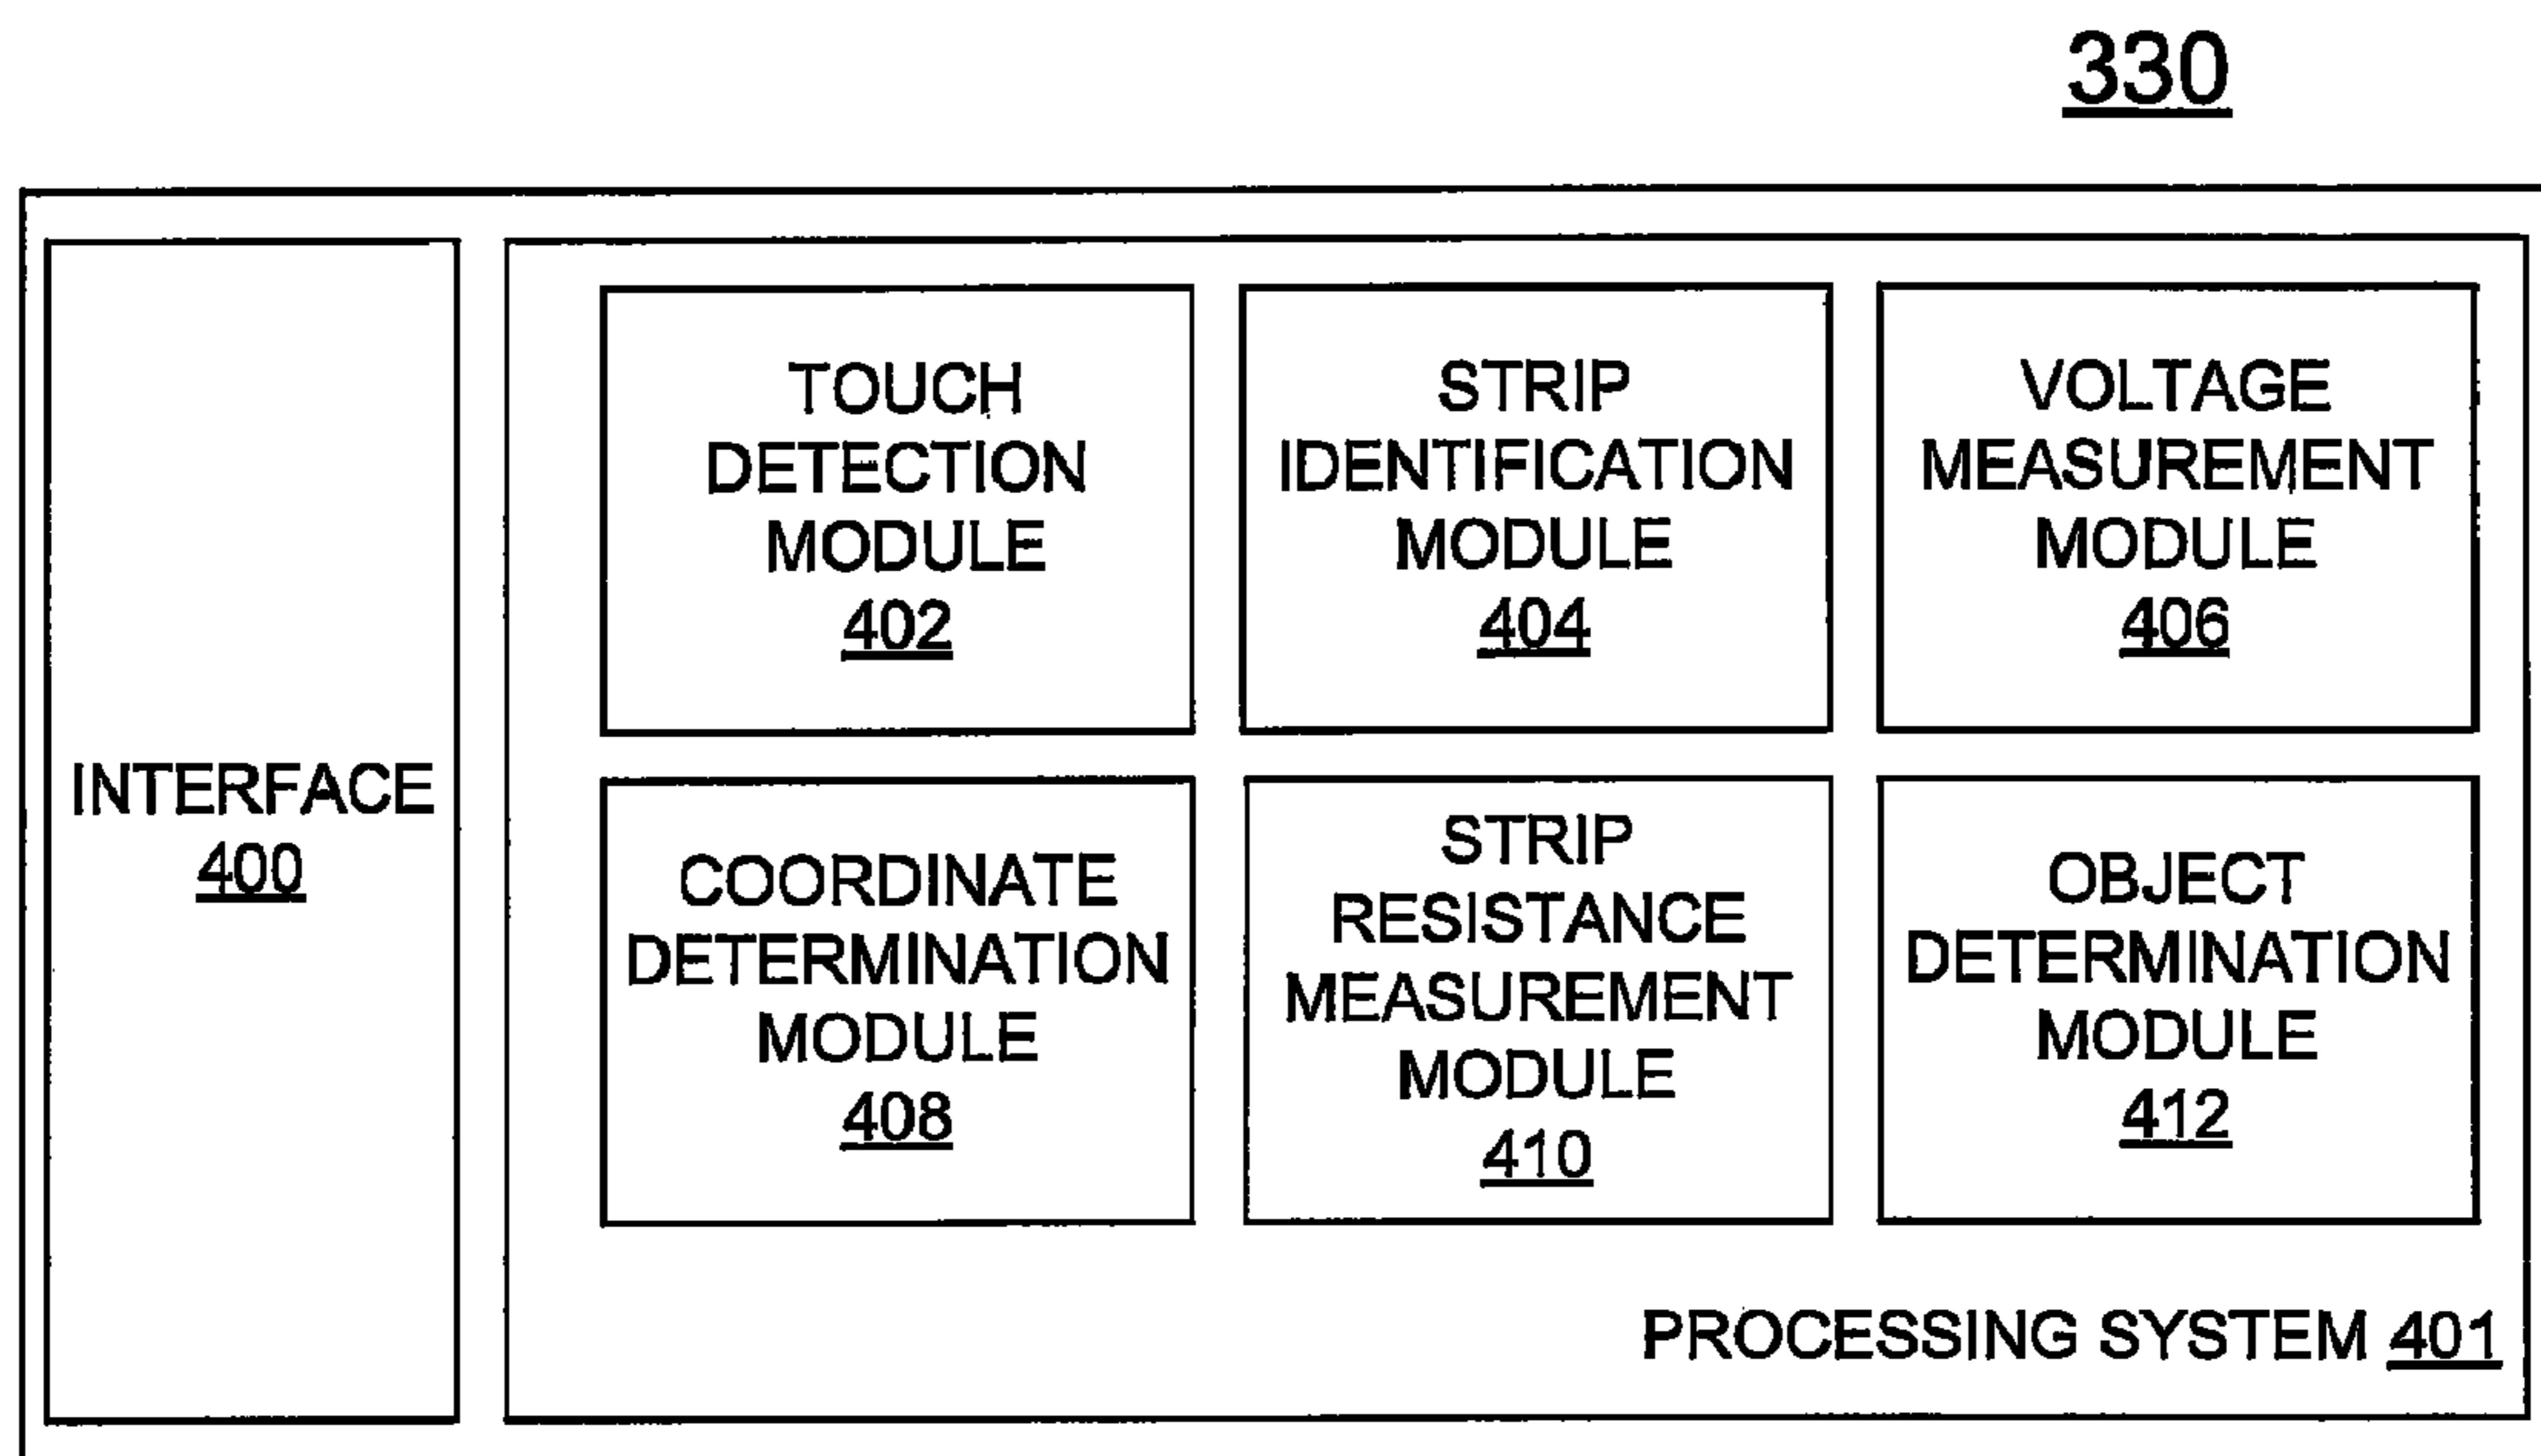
330

INTERFACE 400

TOUCH DETECTION MODULE 402

STRIP IDENTIFICATION MODULE 404

VOLTAGE MEASUREMENT MODULE 406

COORDINATE DETERMINATION MODULE 408

STRIP RESISTANCE MEASUREMENT MODULE 410

OBJECT DETERMINATION MODULE 412

PROCESSING SYSTEM 401